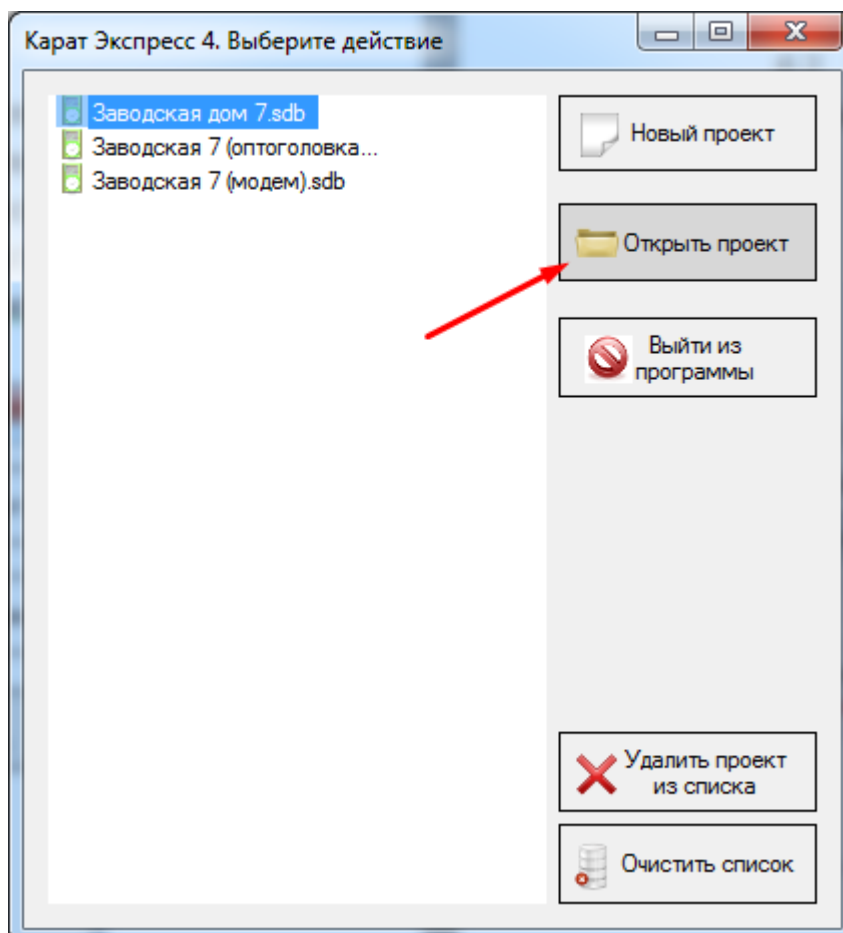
Карат Экспресс 4. Выберите действие

Заводская дом 7.sdb
Заводская 7 (оптоголовка...
Заводская 7 (модем).sdb

Новый проект

Открыть проект

Выйти из программы

Удалить проект из списка

Очистить список